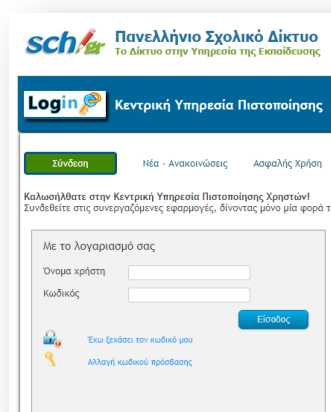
sch.gr Πανελλήνιο Σχολικό Δίκτυο
Το Δίκτυο στην Υπηρεσία της Εκπαίδευσης

Login Κεντρική Υπηρεσία Πιστοποίησης

Σύνδεση Νέα - Ανακοινώσεις Ασφαλής Χρήση

Καλωσήλθατε στην Κεντρική Υπηρεσία Πιστοποίησης Χρηστών!
Συνδεθείτε στις συνεργαζόμενες εφαρμογές, δίνοντας μόνο μία φορά τ

Με το λογαριασμό σας

Όνομα χρήστη

Κωδικός

Είσοδος

Έχω ξεχάσει τον κωδικό μου

Αλλαγή κωδικού πρόσβασης